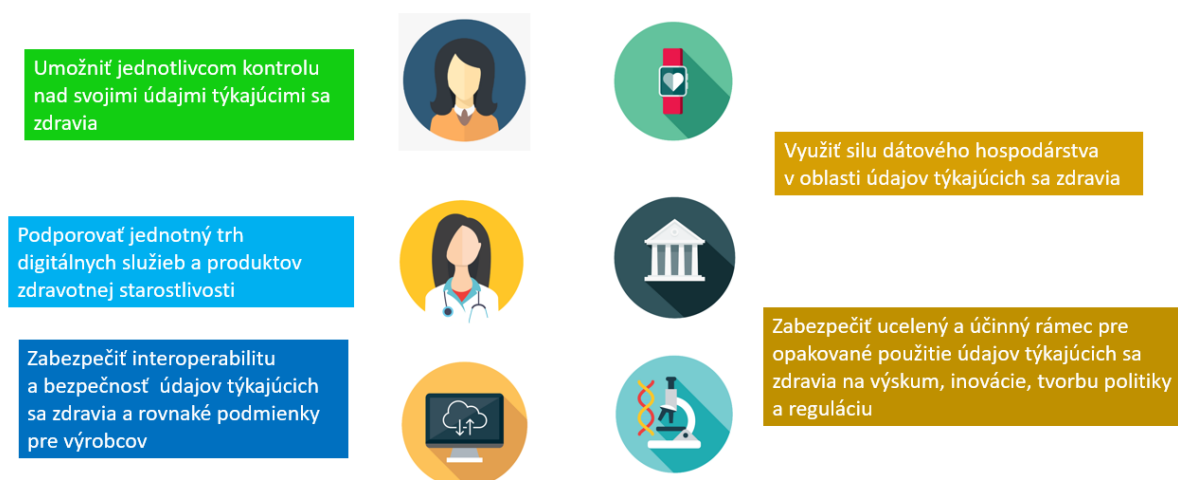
Umožniť jednotlivcom kontrolu nad svojimi údajmi týkajúcimi sa zdravia

Využiť silu dátového hospodárstva v oblasti údajov týkajúcich sa zdravia

Podporovať jednotný trh digitálnych služieb a produktov zdravotnej starostlivosti

Zabezpečiť ucelený a účinný rámec pre opakované použitie údajov týkajúcich sa zdravia na výskum, inovácie, tvorbu politiky a reguláciu

Zabezpečiť interoperabilitu a bezpečnosť údajov týkajúcich sa zdravia a rovnaké podmienky pre výrobcov